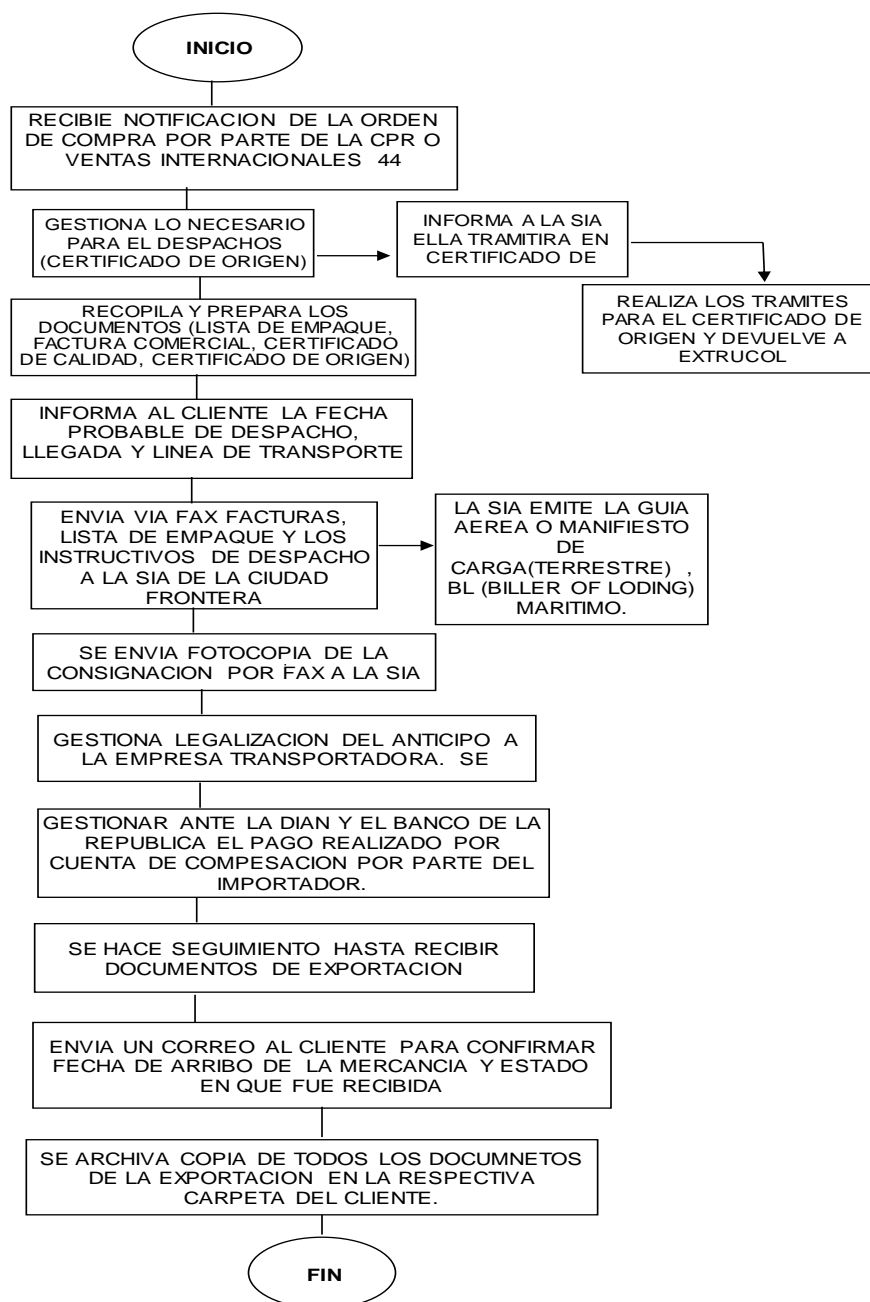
INICIO

RECIBIE NOTIFICACION DE LA ORDEN DE COMPRA POR PARTE DE LA CPR O VENTAS INTERNACIONALES 44

GESTIONA LO NECESARIO PARA EL DESPACHOS (CERTIFICADO DE ORIGEN)

INFORMA A LA SIA ELLA TRAMITIRA EN CERTIFICADO DE

REALIZA LOS TRAMITES PARA EL CERTIFICADO DE ORIGEN Y DEVUELVE A EXTRUCOL

RECOPILA Y PREPARA LOS DOCUMENTOS (LISTA DE EMPAQUE, FACTURA COMERCIAL, CERTIFICADO DE CALIDAD, CERTIFICADO DE ORIGEN)

INFORMA AL CLIENTE LA FECHA PROBABLE DE DESPACHO, LLEGADA Y LINEA DE TRANSPORTE

ENVIA VIA FAX FACTURAS, LISTA DE EMPAQUE Y LOS INSTRUCTIVOS DE DESPACHO A LA SIA DE LA CIUDAD FRONTERA

LA SIA EMITE LA GUIA AEREA O MANIFIESTO DE CARGA(TERRESTRE) , BL (BILLER OF LODING) MARITIMO.

SE ENVIA FOTOCOPIA DE LA CONSIGNACION POR FAX A LA SIA

GESTIONA LEGALIZACION DEL ANTICIPO A LA EMPRESA TRANSPORTADORA. SE

GESTIONAR ANTE LA DIAN Y EL BANCO DE LA REPUBLICA EL PAGO REALIZADO POR CUENTA DE COMPESACION POR PARTE DEL IMPORTADOR.

SE HACE SEGUIMIENTO HASTA RECIBIR DOCUMENTOS DE EXPORTACION

ENVIA UN CORREO AL CLIENTE PARA CONFIRMAR FECHA DE ARRIBO DE LA MERCANCIA Y ESTADO EN QUE FUE RECIBIDA

SE ARCHIVA COPIA DE TODOS LOS DOCUMNETOS DE LA EXPORTACION EN LA RESPECTIVA CARPETA DEL CLIENTE.

FIN